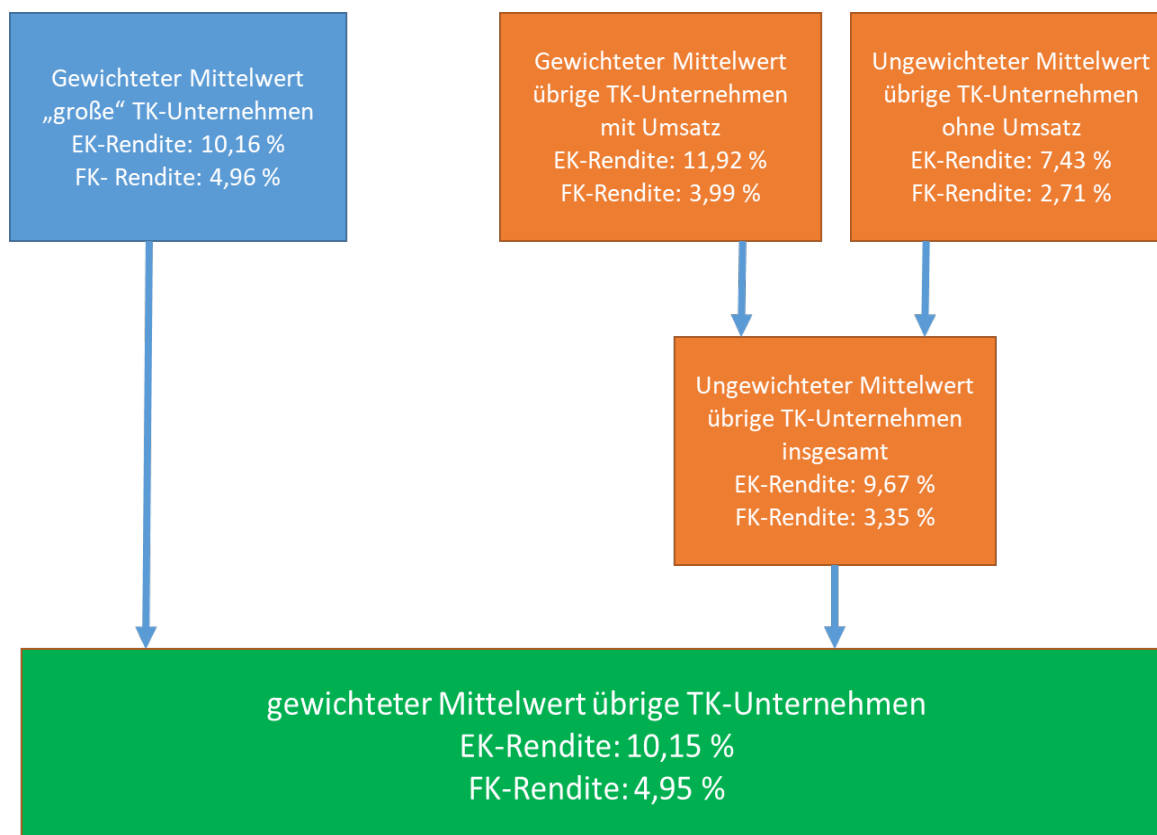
Gewichteter Mittelwert „große“ TK-Unternehmen
EK-Rendite: 10,16 %
FK- Rendite: 4,96 %

Gewichteter Mittelwert übrige TK-Unternehmen mit Umsatz
EK-Rendite: 11,92 %
FK-Rendite: 3,99 %

Ungewichteter Mittelwert übrige TK-Unternehmen ohne Umsatz
EK-Rendite: 7,43 %
FK-Rendite: 2,71 %

Ungewichteter Mittelwert übrige TK-Unternehmen insgesamt
EK-Rendite: 9,67 %
FK-Rendite: 3,35 %

gewichteter Mittelwert übrige TK-Unternehmen
EK-Rendite: 10,15 %
FK-Rendite: 4,95 %